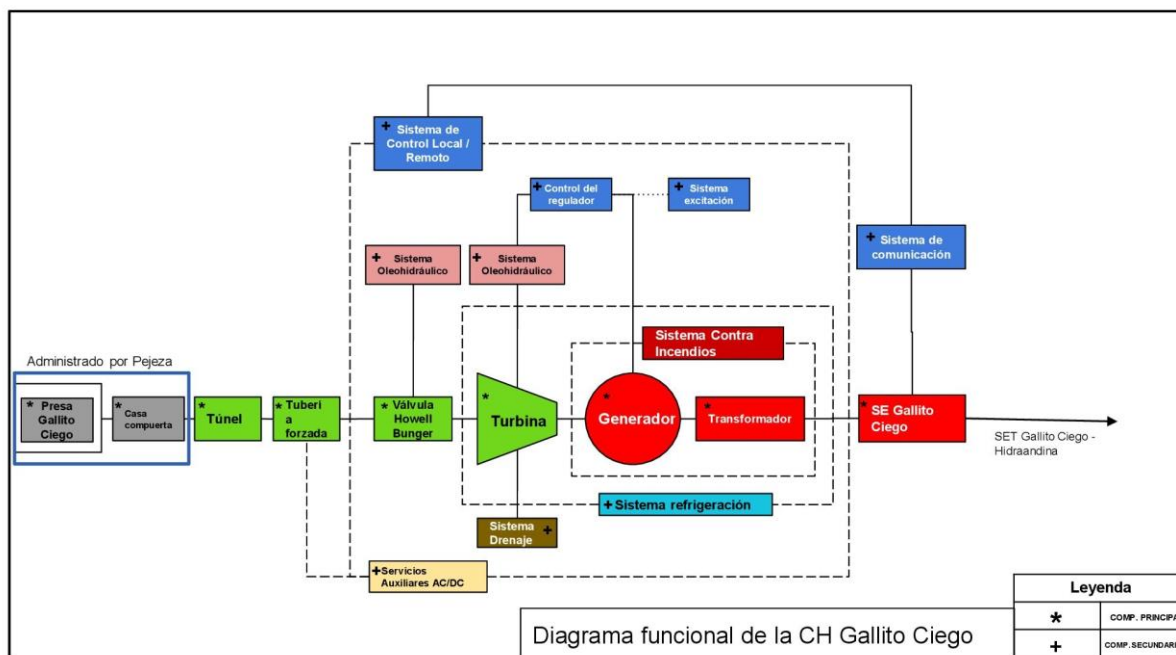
+ Sistema de Control Local / Remoto

+ Control del regulador

+ Sistema excitación

+ Sistema de comunicación

+ Sistema Oleohidráulico

+ Sistema Oleohidráulico

Sistema Contra Incendios

Administrado por Pejeza

* Presa Gallito Ciego

* Casa compuerta

* Túnel

* Tuberi a forzada

* Válvula Howell Bunger

* Turbina

* Generador

* Transformador

* SE Gallito Ciego

SET Gallito Ciego - Hidraandina

+ Sistema refrigeración

Sistema Drenaje +

+Servicios Auxiliares AC/DC

Diagrama funcional de la CH Gallito Ciego

| Leyenda | |
|---|---|
| * | COMP. PRINCIP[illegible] |
| + | COMP. SECUNDAR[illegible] |